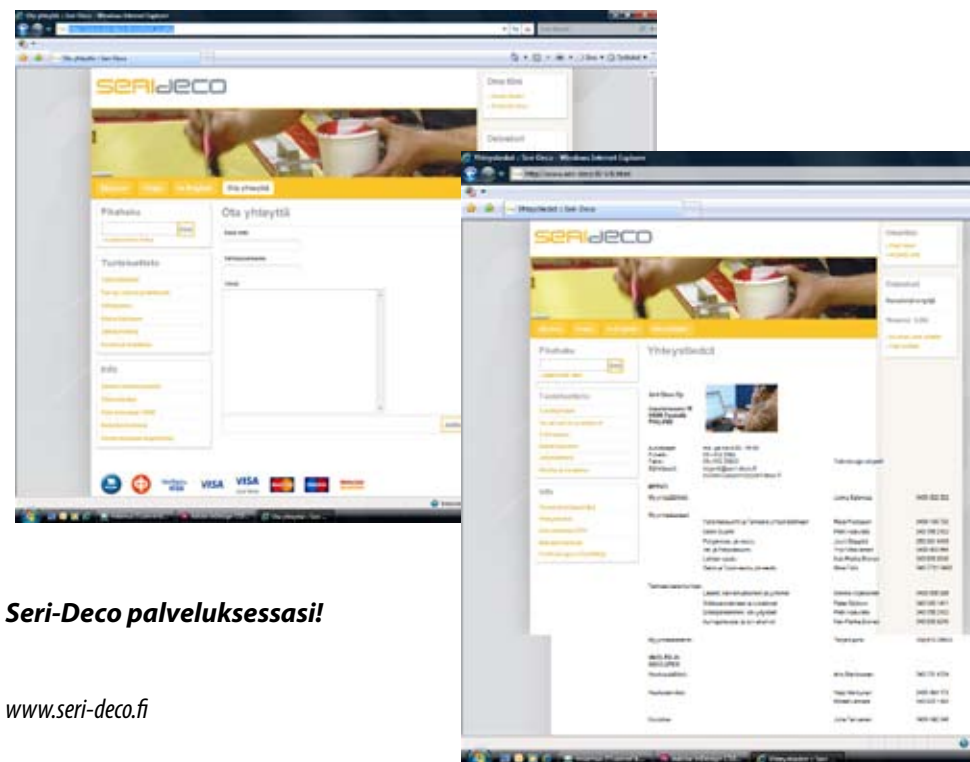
Ota yhteyttä | Seri-Deco - Windows Internet Explorer

SERIDECO

Etusivu Yritys In English Ota yhteyttä

Pikahaku

Ota yhteyttä

Tuoteluettelo

Info

VISA VISA

Yhteystiedot | Seri-Deco - Windows Internet Explorer

SERIDECO

Pikahaku

Yhteystiedot

Tuoteluettelo

Info

Seri-Deco palveluksessasi!

www.seri-deco.fi